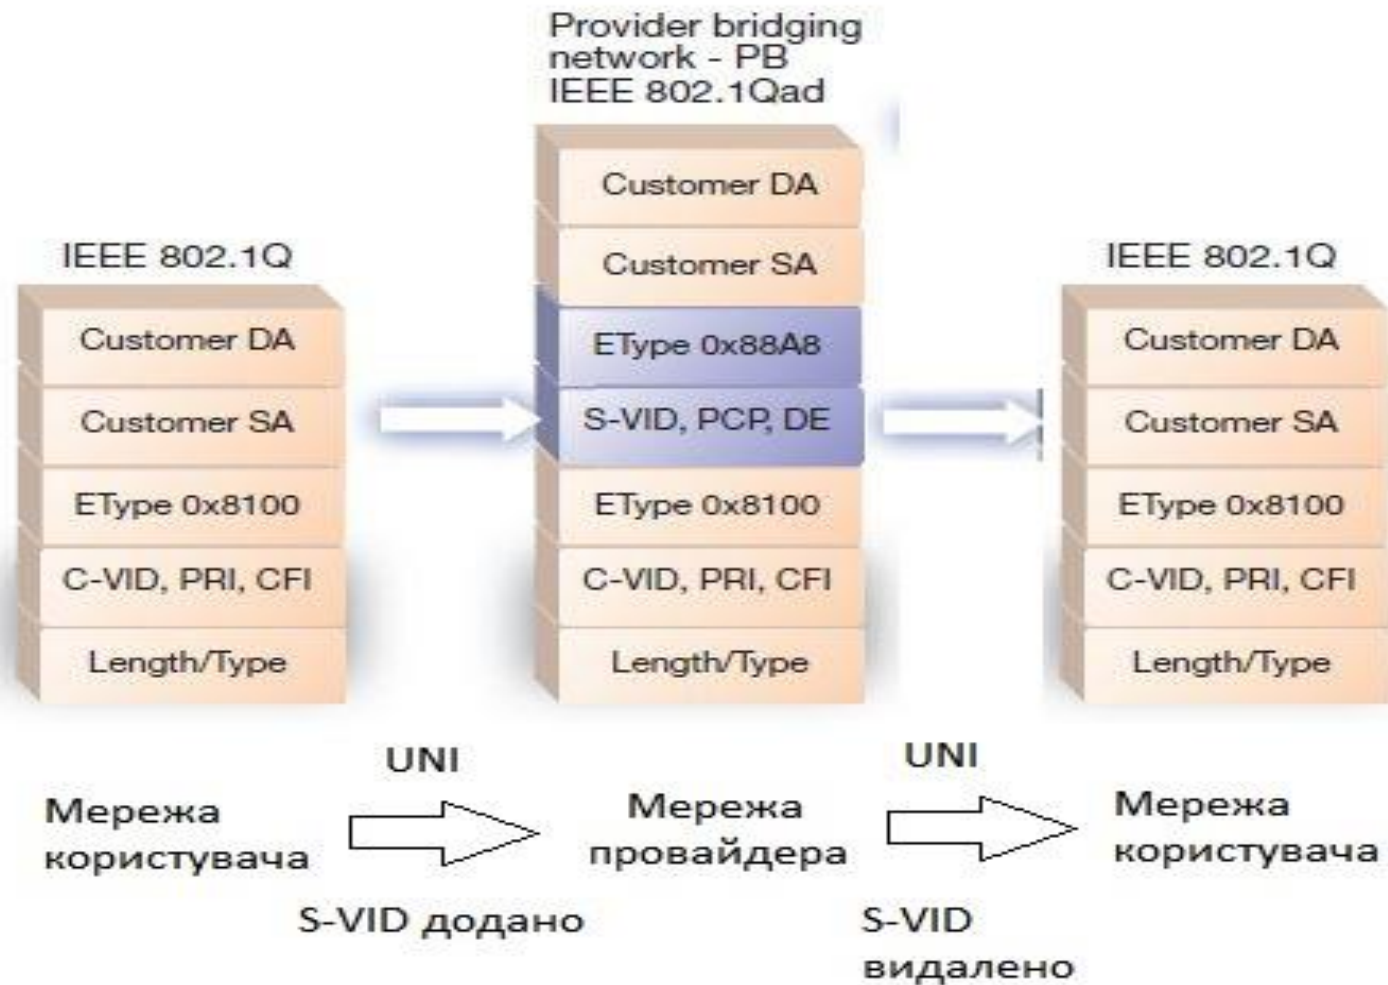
Provider bridging network - PB
IEEE 802.1Qad

IEEE 802.1Q

Customer DA
Customer SA
EType 0x8100
C-VID, PRI, CFI
Length/Type

Customer DA
Customer SA
EType 0x88A8
S-VID, PCP, DE
EType 0x8100
C-VID, PRI, CFI
Length/Type

IEEE 802.1Q

Customer DA
Customer SA
EType 0x8100
C-VID, PRI, CFI
Length/Type

UNI

UNI

Мережа користувача

Мережа провайдера

Мережа користувача

S-VID додано

S-VID видалено